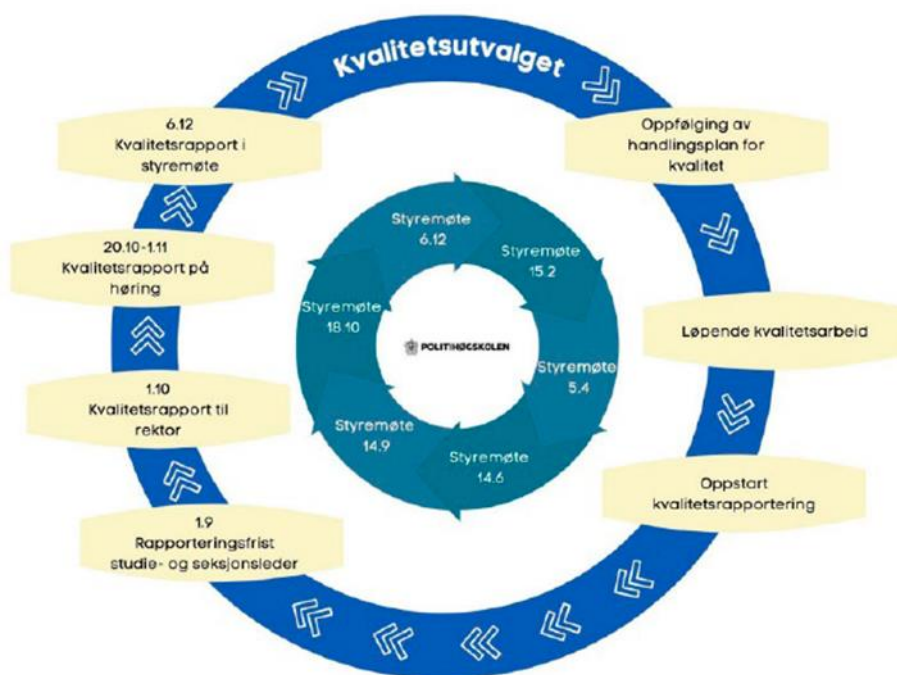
Kvalitetsutvalget

6.12
Kvalitetsrapport i styremøte

Oppfølging av handlingsplan for kvalitet

20.10-1.11
Kvalitetsrapport på høring

Løpende kvalitetsarbeid

1.10
Kvalitetsrapport til rektor

Oppstart kvalitetsrapportering

1.9
Rapporteringsfrist studie- og seksjonsleder

Styremøte 6.12

Styremøte 15.2

Styremøte 5.4

Styremøte 14.6

Styremøte 14.9

Styremøte 18.10

POLITIHØGSKOLEN